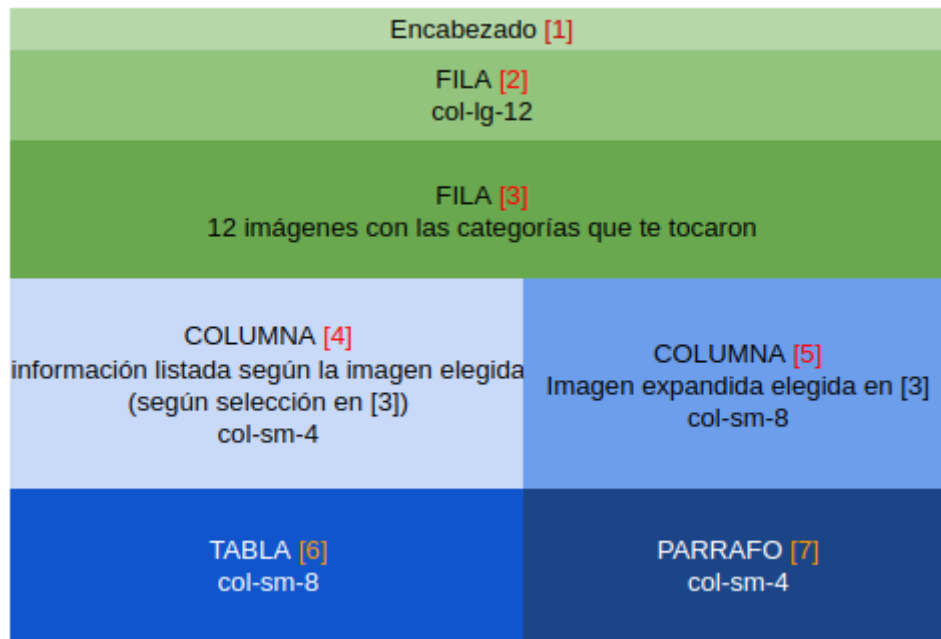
Encabezado [1]

FILA [2]
col-lg-12

FILA [3]
12 imágenes con las categorías que te tocaron

COLUMNA [4]
información listada según la imagen elegida
(según selección en [3])
col-sm-4

COLUMNA [5]
Imagen expandida elegida en [3]
col-sm-8

TABLA [6]
col-sm-8

PARRAFO [7]
col-sm-4